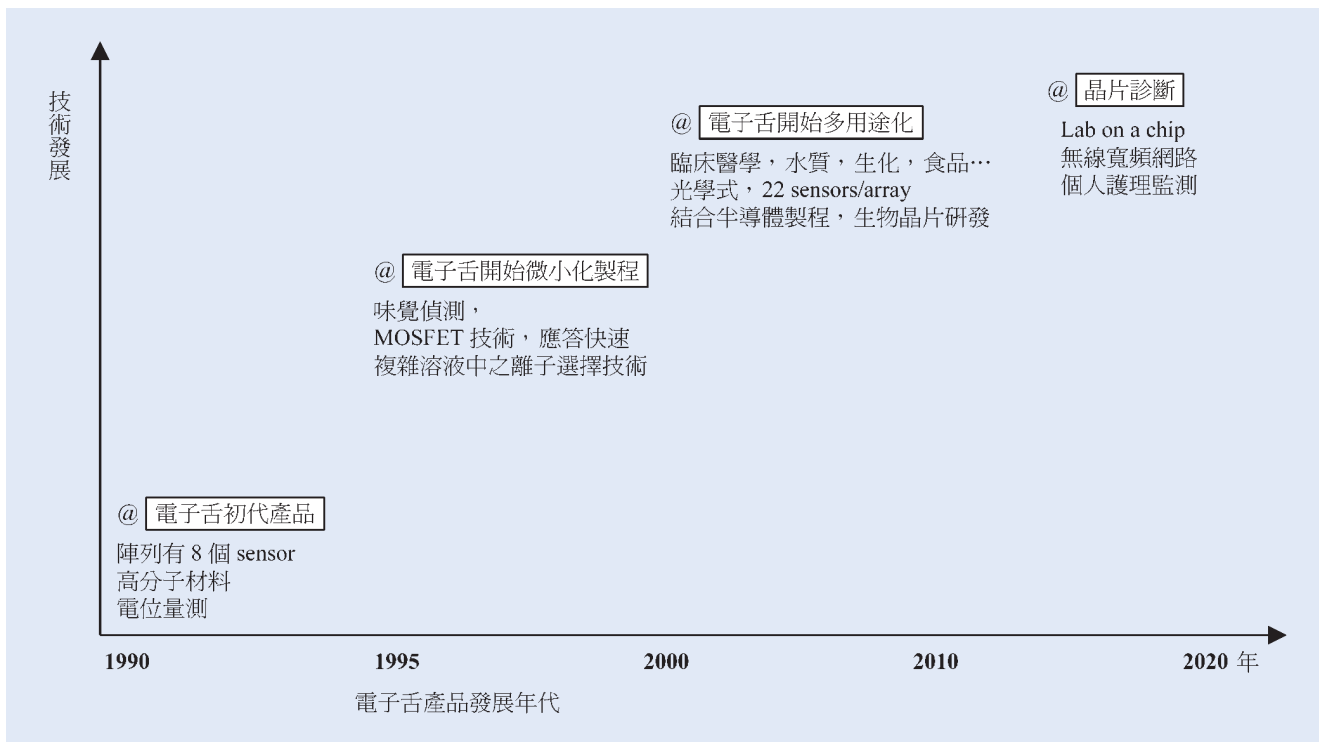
技術發展

@ 晶片診斷
Lab on a chip
無線寬頻網路
個人護理監測

@ 電子舌開始多用途化
臨床醫學，水質，生化，食品…
光學式，22 sensors/array
結合半導體製程，生物晶片研發

@ 電子舌開始微小化製程
味覺偵測，
MOSFET 技術，應答快速
複雜溶液中之離子選擇技術

@ 電子舌初代產品
陣列有 8 個 sensor
高分子材料
電位量測

1990 1995 2000 2010 2020 年

電子舌產品發展年代